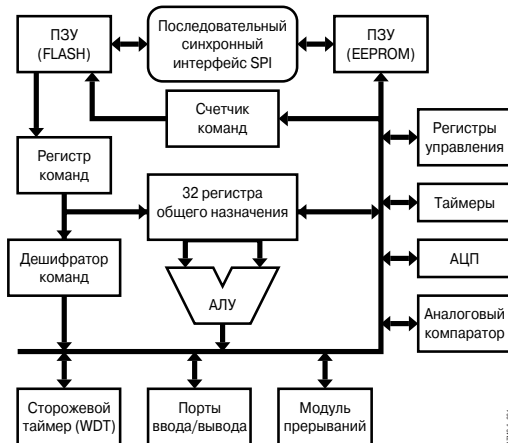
ПЗУ (FLASH)

Последовательный синхронный интерфейс SPI

ПЗУ (EEPROM)

Счетчик команд

Регистр команд

32 регистра общего назначения

Регистры управления

Таймеры

Дешифратор команд

АЛУ

АЦП

Аналоговый компаратор

Сторожевой таймер (WDT)

Порты ввода/вывода

Модуль прерываний